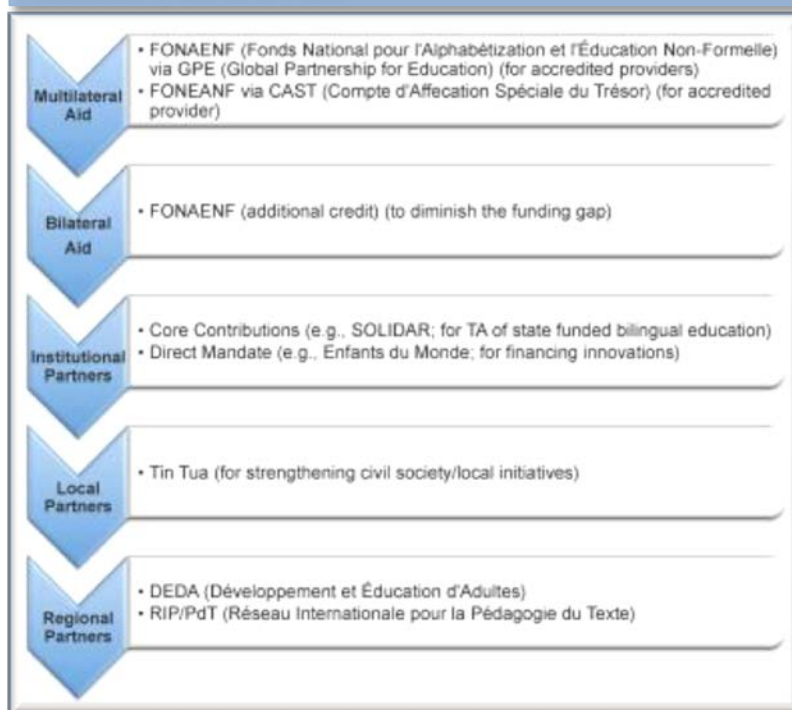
Multilateral Aid

• FONAENF (Fonds National pour l'Alphabétization et l'Éducation Non-Formelle) via GPE (Global Partnership for Education) (for accredited providers)
• FONEANF via CAST (Compte d'Affecation Spéciale du Trésor) (for accredited provider)

Bilateral Aid

• FONAENF (additional credit) (to diminish the funding gap)

Institutional Partners

• Core Contributions (e.g., SOLIDAR; for TA of state funded bilingual education)
• Direct Mandate (e.g., Enfants du Monde; for financing innovations)

Local Partners

• Tin Tua (for strengthening civil society/local initiatives)

Regional Partners

• DEDA (Développement et Éducation d'Adultes)
• RIP/PdT (Réseau Internationale pour la Pédagogie du Texte)